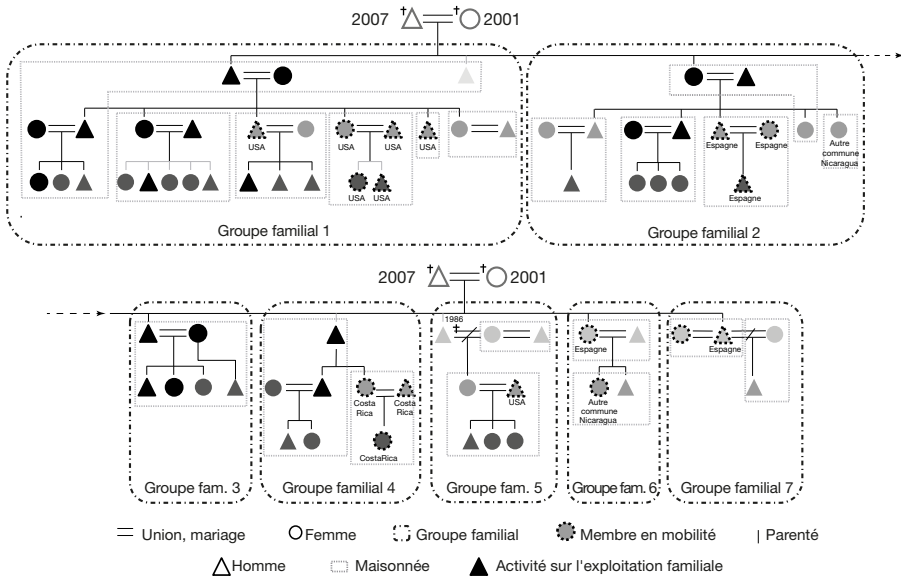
2007 † †2001

USA

USA USA

USA

USA USA

Espagne Espagne

Espagne

Autre commune Nicaragua

Groupe familial 1

Groupe familial 2

2007 † †2001

1986

†

Costa Rica

Costa Rica

CostaRica

USA

Espagne

Autre commune Nicaragua

Espagne

Groupe fam. 3

Groupe familial 4

Groupe fam. 5

Groupe fam. 6

Groupe familial 7

Union, mariage Femme Groupe familial Membre en mobilité | Parenté

Homme Maisonnée Activité sur l'exploitation familiale